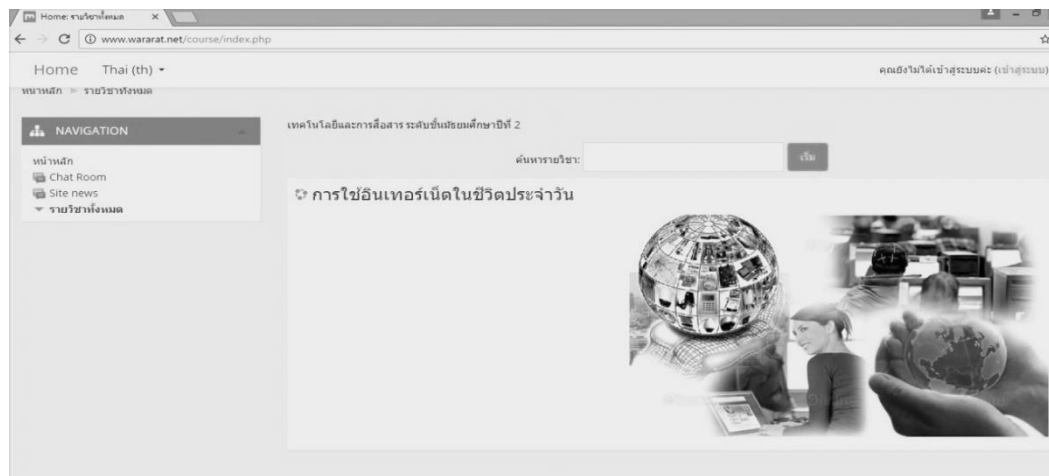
Home: รายวิชาทั้งหมด ×

www.wararat.net/course/index.php

Home Thai (th) ▾

คุณยังไม่ได้เข้าสู่ระบบค่ะ (เข้าสู่ระบบ)

หน้าหลัก ► รายวิชาทั้งหมด

NAVIGATION

หน้าหลัก
Chat Room
Site news
▾ รายวิชาทั้งหมด

เทคโนโลยีและการสื่อสาร ระดับชั้นมัธยมศึกษาปีที่ 2

ค้นหารายวิชา:

เริ่ม

การใช้อินเทอร์เน็ตในชีวิตประจำวัน